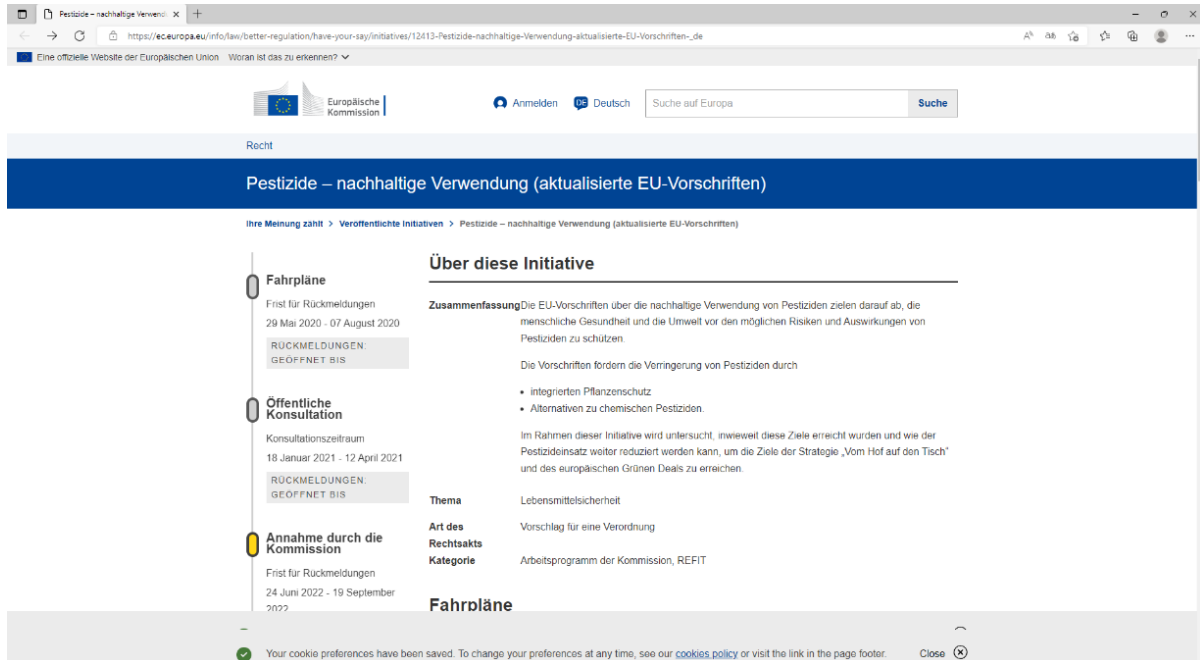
Pestizide – nachhaltige Verwend ×

https://ec.europa.eu/info/law/better-regulation/have-your-say/initiatives/12413-Pestizide-nachhaltige-Verwendung-aktualisierte-EU-Vorschriften-_de

Eine offizielle Website der Europäischen Union Woran ist das zu erkennen?

Europäische Kommission

Anmelden Deutsch Suche auf Europa Suche

Recht

Pestizide – nachhaltige Verwendung (aktualisierte EU-Vorschriften)

Ihre Meinung zählt > Veröffentlichte Initiativen > Pestizide – nachhaltige Verwendung (aktualisierte EU-Vorschriften)

Fahrpläne
Frist für Rückmeldungen
29 Mai 2020 - 07 August 2020
RÜCKMELDUNGEN: GEÖFFNET BIS

Öffentliche Konsultation
Konsultationszeitraum
18 Januar 2021 - 12 April 2021
RÜCKMELDUNGEN: GEÖFFNET BIS

Annahme durch die Kommission
Frist für Rückmeldungen
24 Juni 2022 - 19 September 2022

Über diese Initiative

Zusammenfassung Die EU-Vorschriften über die nachhaltige Verwendung von Pestiziden zielen darauf ab, die menschliche Gesundheit und die Umwelt vor den möglichen Risiken und Auswirkungen von Pestiziden zu schützen.

Die Vorschriften fördern die Verringerung von Pestiziden durch

• integrierten Pflanzenschutz
• Alternativen zu chemischen Pestiziden.

Im Rahmen dieser Initiative wird untersucht, inwieweit diese Ziele erreicht wurden und wie der Pestizideinsatz weiter reduziert werden kann, um die Ziele der Strategie „Vom Hof auf den Tisch" und des europäischen Grünen Deals zu erreichen.

Thema Lebensmittelsicherheit

Art des Rechtsakts Vorschlag für eine Verordnung

Kategorie Arbeitsprogramm der Kommission, REFIT

Fahrpläne

Your cookie preferences have been saved. To change your preferences at any time, see our cookies policy or visit the link in the page footer. Close